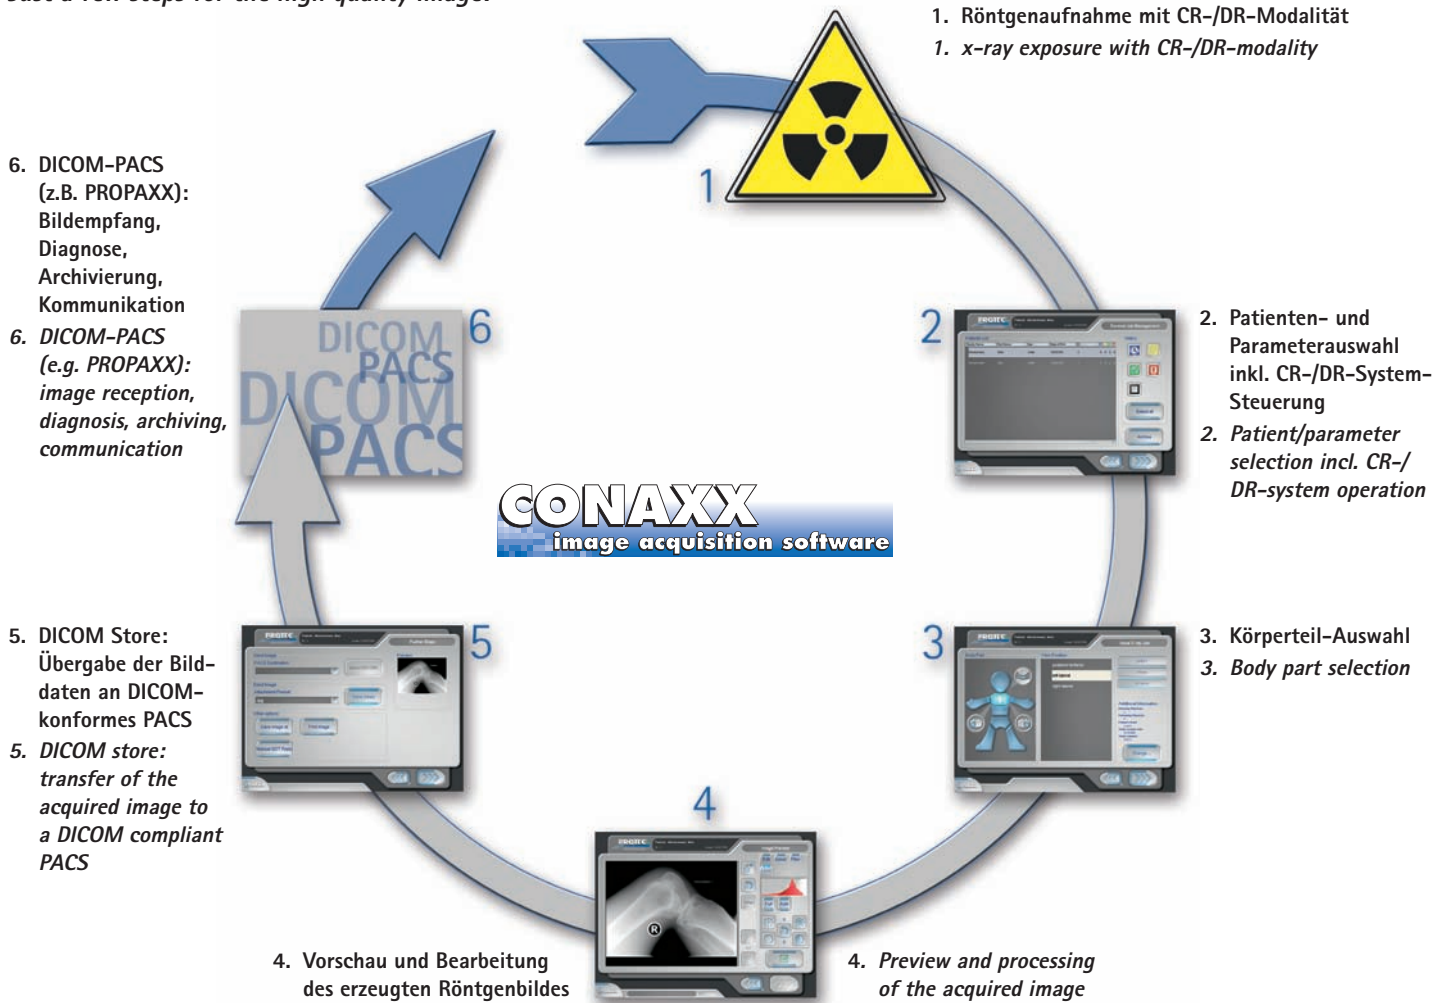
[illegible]

1. Röntgenaufnahme mit CR-/DR-Modalität
*1. x-ray exposure with CR-/DR-modality*

1

6. DICOM-PACS (z.B. PROPAXX): Bildempfang, Diagnose, Archivierung, Kommunikation
*6. DICOM-PACS (e.g. PROPAXX): image reception, diagnosis, archiving, communication*

DICOM PACS DICOM PACS

6

2

2. Patienten- und Parameterauswahl inkl. CR-/DR-System-Steuerung
*2. Patient/parameter selection incl. CR-/DR-system operation*

CONAXX
image acquisition software

5. DICOM Store: Übergabe der Bilddaten an DICOM-konformes PACS
*5. DICOM store: transfer of the acquired image to a DICOM compliant PACS*

5

3

3. Körperteil-Auswahl
*3. Body part selection*

4

4. Vorschau und Bearbeitung des erzeugten Röntgenbildes

*4. Preview and processing of the acquired image*